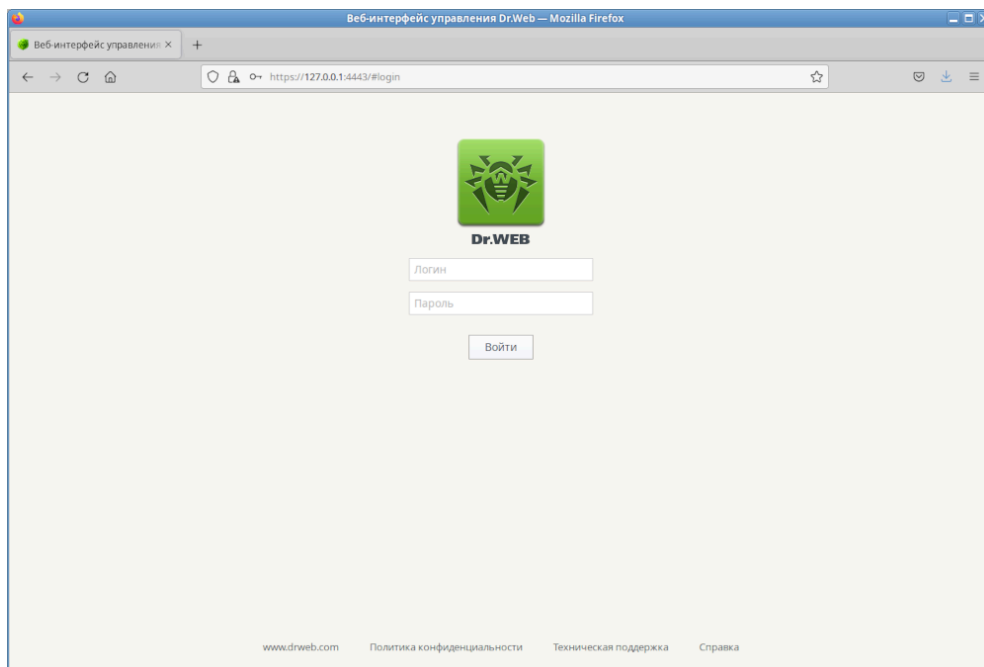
Веб-интерфейс управления Dr.Web — Mozilla Firefox

Веб-интерфейс управления ×

https://127.0.0.1:4443/#login

Dr.WEB

Логин

Пароль

Войти

www.drweb.com Политика конфиденциальности Техническая поддержка Справка